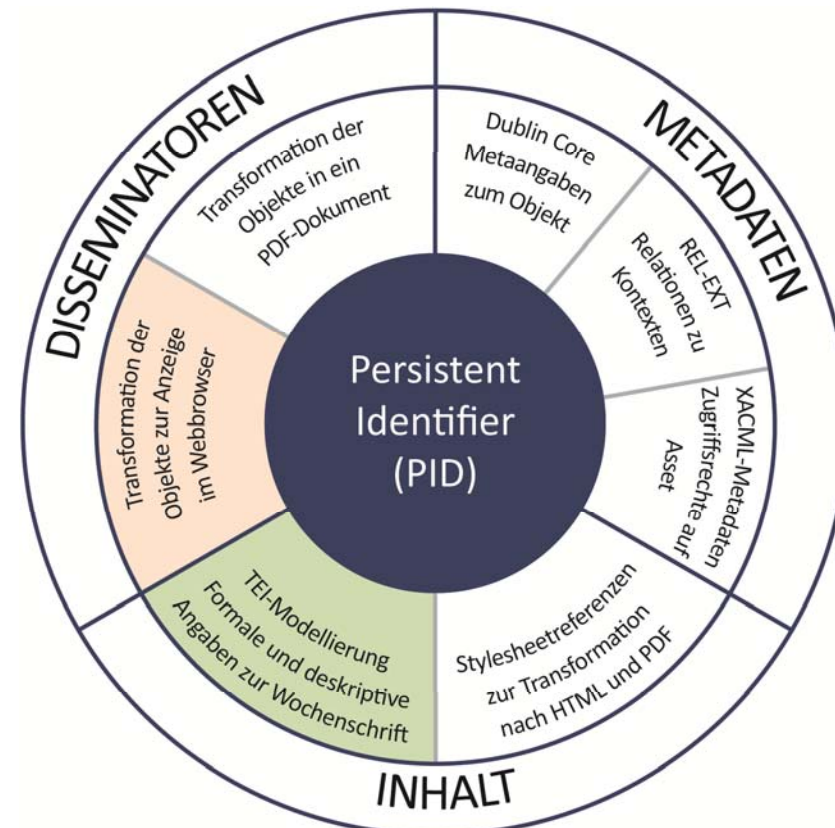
Persistent Identifier (PID)

METADATEN

Dublin Core Metaangaben zum Objekt

REL-EXT Relationen zu Kontexten

XACML-Metadaten Zugriffsrechte auf Asset

INHALT

Stylesheetreferenzen zur Transformation nach HTML und PDF

TEI-Modellierung Formale und deskriptive Angaben zur Wochenschrift

DISSEMINATOREN

Transformation der Objekte zur Anzeige im Webbrowser

Transformation der Objekte in ein PDF-Dokument